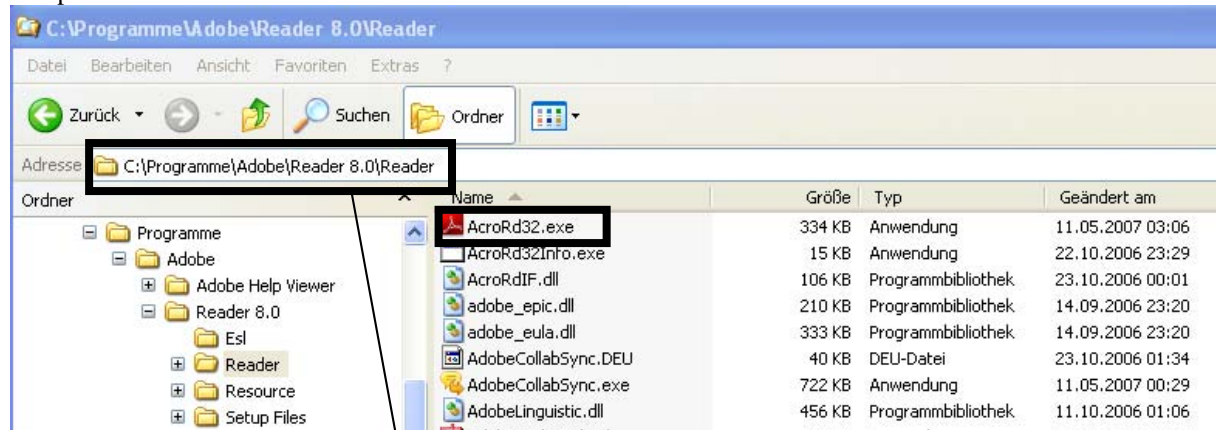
C:\Programme\Adobe\Reader 8.0\Reader

Datei Bearbeiten Ansicht Favoriten Extras ?

Zurück Suchen Ordner

Adresse C:\Programme\Adobe\Reader 8.0\Reader

Ordner

Programme
Adobe
Adobe Help Viewer
Reader 8.0
Esl
Reader
Resource
Setup Files

| Name | Größe | Typ | Geändert am |
|---|---|---|---|
| AcroRd32.exe | 334 KB | Anwendung | 11.05.2007 03:06 |
| AcroRd32Info.exe | 15 KB | Anwendung | 22.10.2006 23:29 |
| AcroRdIF.dll | 106 KB | Programmbibliothek | 23.10.2006 00:01 |
| adobe_epic.dll | 210 KB | Programmbibliothek | 14.09.2006 23:20 |
| adobe_eula.dll | 333 KB | Programmbibliothek | 14.09.2006 23:20 |
| AdobeCollabSync.DEU | 40 KB | DEU-Datei | 23.10.2006 01:34 |
| AdobeCollabSync.exe | 722 KB | Anwendung | 11.05.2007 00:29 |
| AdobeLinguistic.dll | 456 KB | Programmbibliothek | 11.10.2006 01:06 |